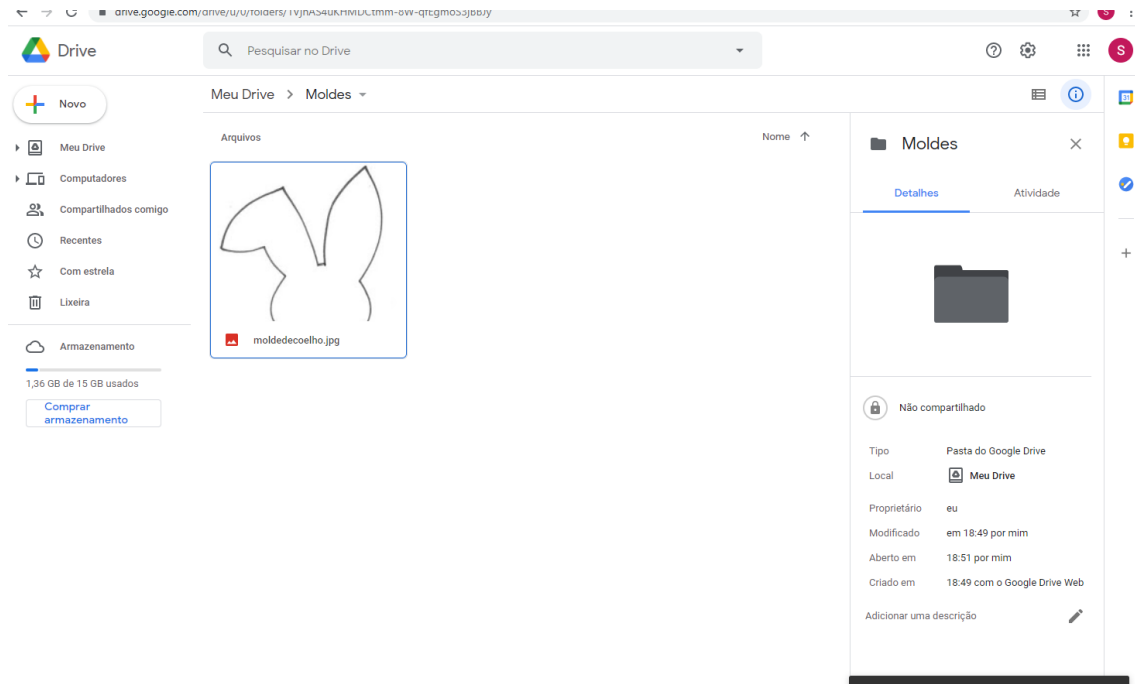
drive.google.com/drive/u/0/folders/1VjhAS4uKHMDCtmm-8W-qfEgmoS3jBBJy

Drive

Pesquisar no Drive

S

Novo

Meu Drive

Computadores

Compartilhados comigo

Recentes

Com estrela

Lixeira

Armazenamento

1,36 GB de 15 GB usados

Comprar armazenamento

Meu Drive > Moldes

Arquivos

Nome

moldedecoelho.jpg

Moldes

Detalhes

Atividade

Não compartilhado

Tipo Pasta do Google Drive

Local Meu Drive

Proprietário eu

Modificado em 18:49 por mim

Aberto em 18:51 por mim

Criado em 18:49 com o Google Drive Web

Adicionar uma descrição

31